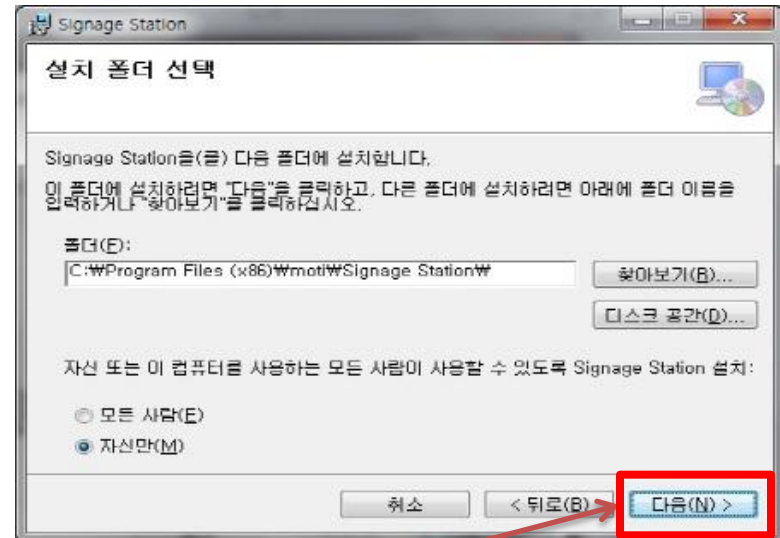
Signage Station

설치 폴더 선택

Signage Station을(를) 다음 폴더에 설치합니다.

이 폴더에 설치하려면 "다음"을 클릭하고, 다른 폴더에 설치하려면 아래에 폴더 이름을 입력하거나 "찾아보기"를 클릭하십시오.

폴더(F):

C:\Program Files (x86)\moti\Signage Station\

찾아보기(R)...

디스크 공간(D)...

자신 또는 이 컴퓨터를 사용하는 모든 사람이 사용할 수 있도록 Signage Station 설치:

모든 사람(E)

자신만(M)

취소

< 뒤로(B)

다음(N) >